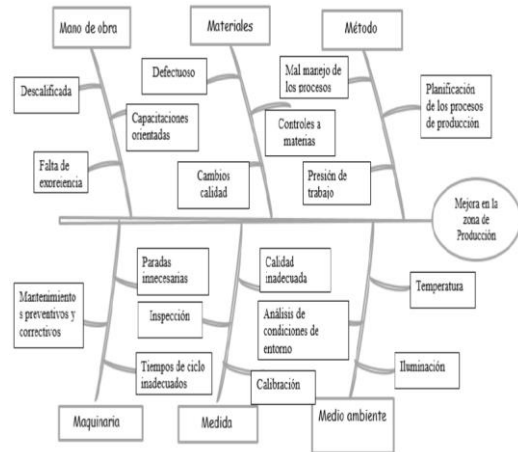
Mano de obra

Materiales

Método

Descalificada

Defectuoso

Capacitaciones orientadas

Mal manejo de los procesos

Controles a materias

Planificación de los procesos de producción

Falta de expreiencia

Cambios calidad

Presión de trabajo

Mejora en la zona de Producción

Paradas innecesarias

Calidad inadecuada

Mantenimiento s preventivos y correctivos

Temperatura

Inspección

Análisis de condiciones de entorno

Tiempos de ciclo inadecuados

Calibración

Iluminación

Maquinaria

Medida

Medio ambiente